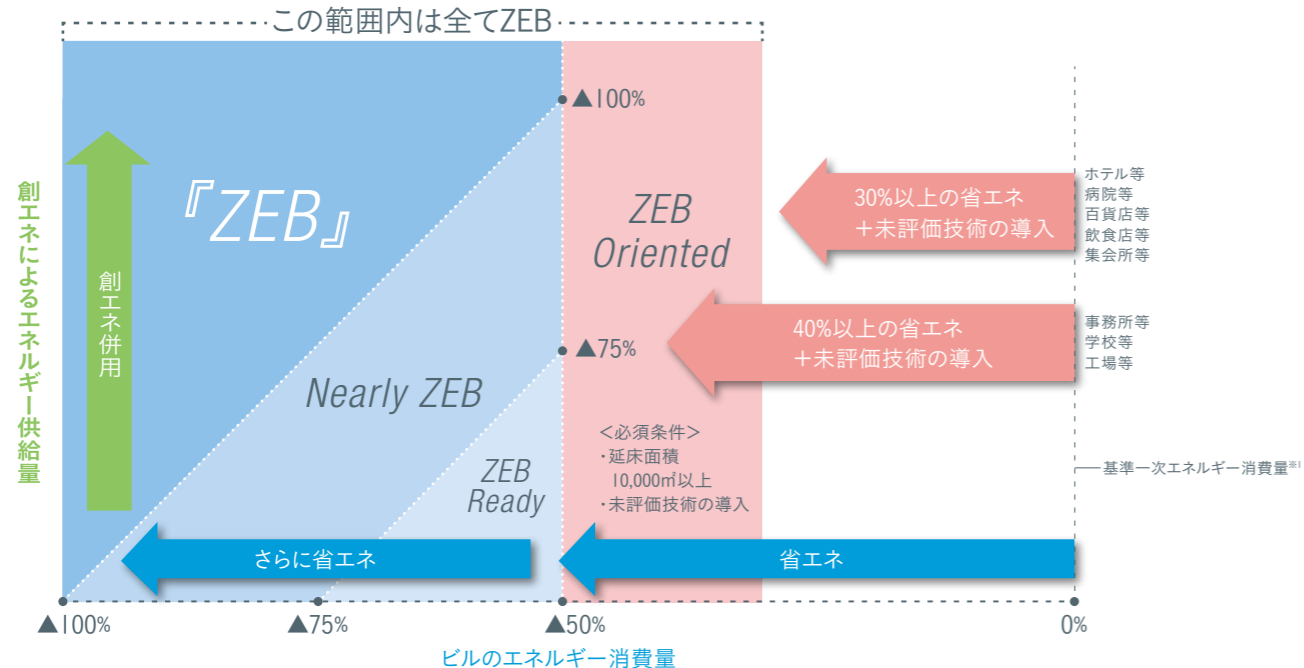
この範囲内は全てZEB

創エネによるエネルギー供給量

創エネ併用

『ZEB』

▲100%

ZEB Oriented

30%以上の省エネ
＋未評価技術の導入

ホテル等
病院等
百貨店等
飲食店等
集会所等

40%以上の省エネ
＋未評価技術の導入

事務所等
学校等
工場等

▲75%

Nearly ZEB

ZEB Ready

＜必須条件＞
・延床面積 10,000㎡以上
・未評価技術の導入

基準一次エネルギー消費量※1

さらに省エネ

省エネ

▲100%

▲75%

▲50%

0%

ビルのエネルギー消費量